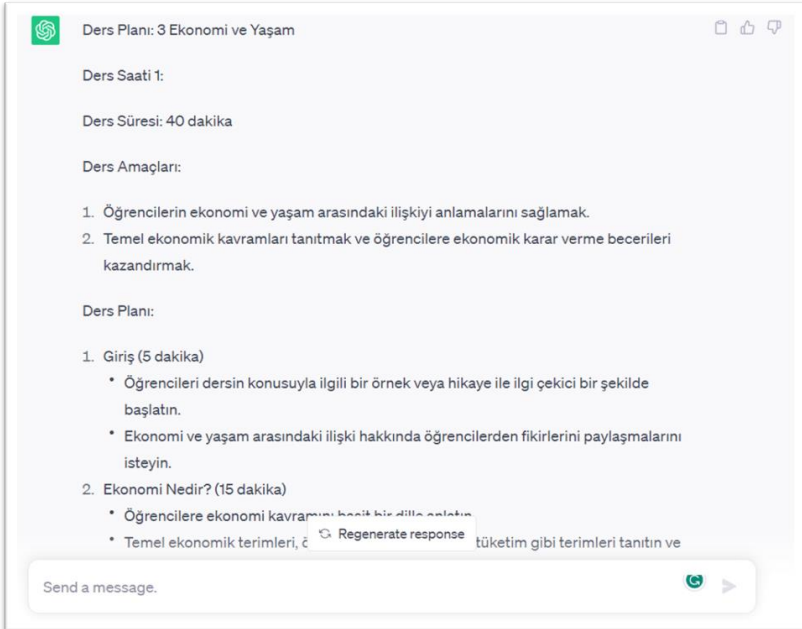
Ders Planı: 3 Ekonomi ve Yaşam

Ders Saati 1:

Ders Süresi: 40 dakika

Ders Amaçları:

1. Öğrencilerin ekonomi ve yaşam arasındaki ilişkiyi anlamalarını sağlamak.
2. Temel ekonomik kavramları tanıtmak ve öğrencilere ekonomik karar verme becerileri kazandırmak.

Ders Planı:

1. Giriş (5 dakika)
• Öğrencileri dersin konusuyla ilgili bir örnek veya hikaye ile ilgi çekici bir şekilde başlatın.
• Ekonomi ve yaşam arasındaki ilişki hakkında öğrencilerden fikirlerini paylaşmalarını isteyin.
2. Ekonomi Nedir? (15 dakika)
• Öğrencilere ekonomi kavram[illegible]
• Temel ekonomik terimleri, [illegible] tüketim gibi terimleri tanıtın ve

Regenerate response

Send a message.